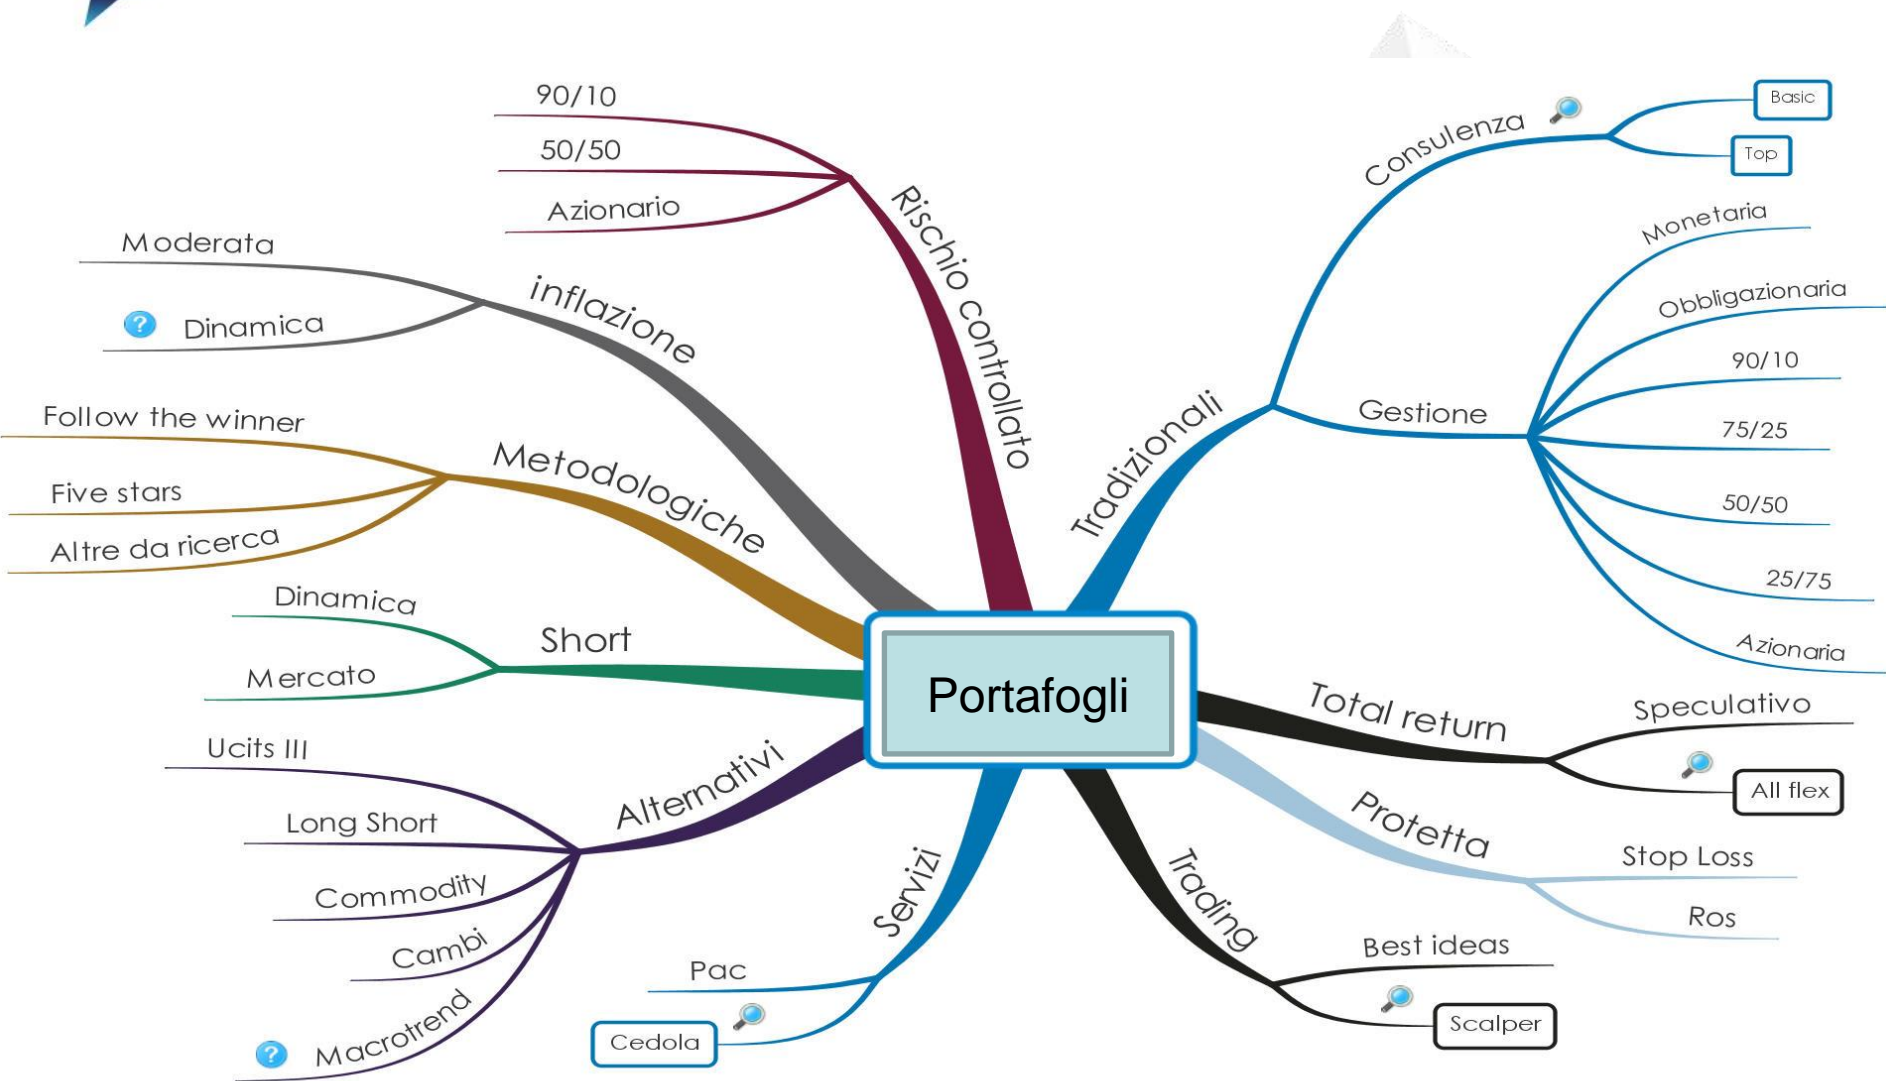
Portafogli

Rischio controllato
90/10
50/50
Azionario

inflazione
Moderata
Dinamica

Metodologiche
Follow the winner
Five stars
Altre da ricerca

Short
Dinamica
Mercato

Alternativi
Ucits III
Long Short
Commodity
Cambi
Macrotrend

Servizi
Pac
Cedola

Tradizionali
Consulenza
Basic
Top
Gestione
Monetaria
Obbligazionaria
90/10
75/25
50/50
25/75
Azionaria

Total return
Speculativo
All flex

Protetta
Stop Loss
Ros

Trading
Best ideas
Scalper